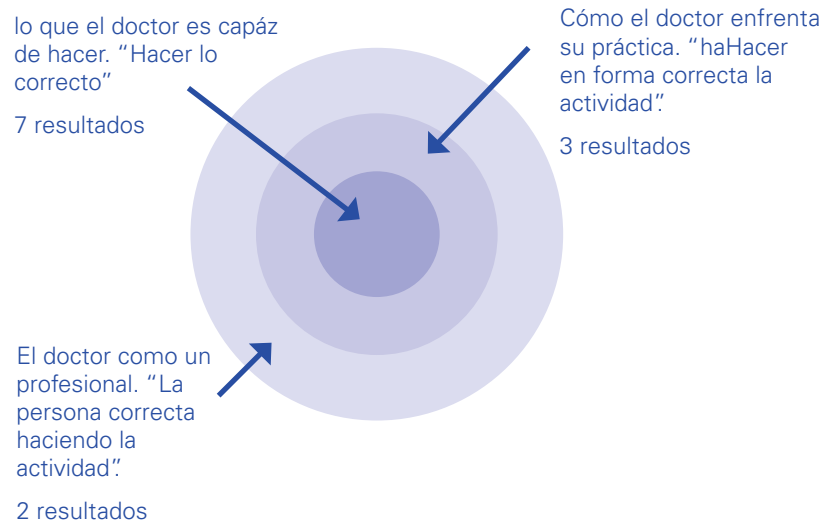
lo que el doctor es capáz de hacer. "Hacer lo correcto"

7 resultados

Cómo el doctor enfrenta su práctica. "haHacer en forma correcta la actividad".

3 resultados

El doctor como un profesional. "La persona correcta haciendo la actividad".

2 resultados